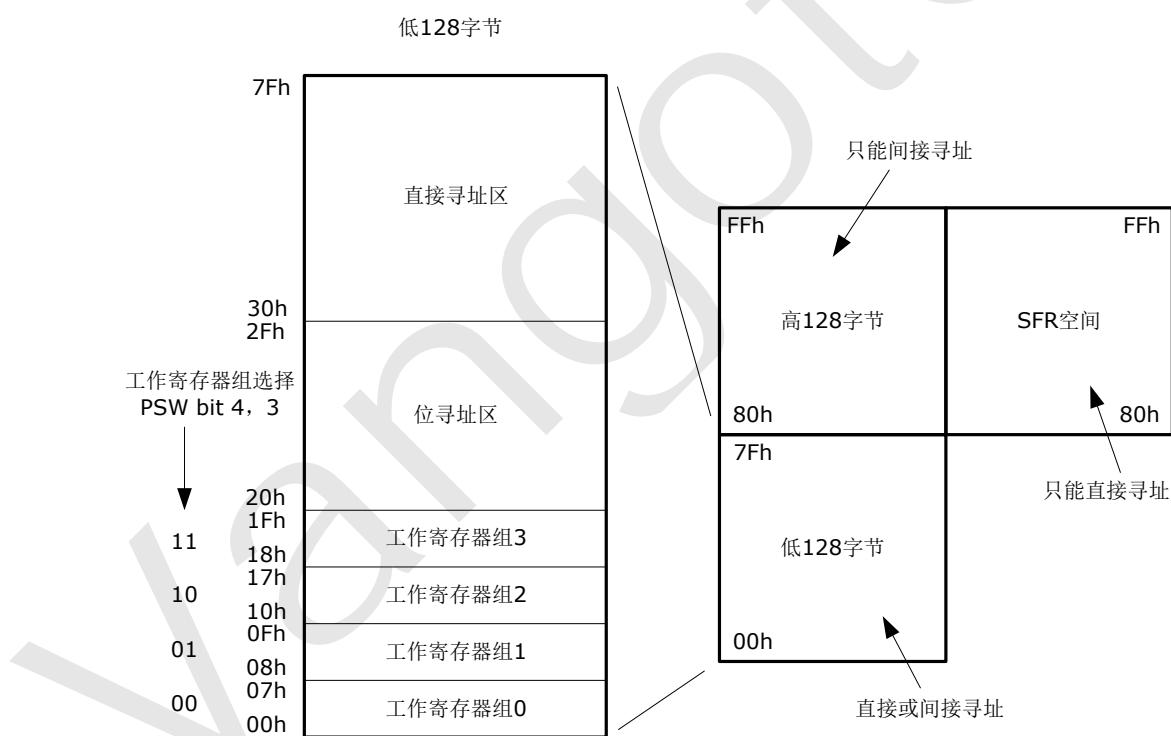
低128字节

7Fh

直接寻址区

30h
2Fh

工作寄存器组选择
PSW bit 4，3

位寻址区

20h
1Fh

11 工作寄存器组3
18h
17h

10 工作寄存器组2
10h
0Fh

01 工作寄存器组1
08h
07h

00 工作寄存器组0
00h

只能间接寻址

FFh

高128字节

80h

FFh

SFR空间

80h

7Fh

低128字节

00h

只能直接寻址

直接或间接寻址

Vangotech